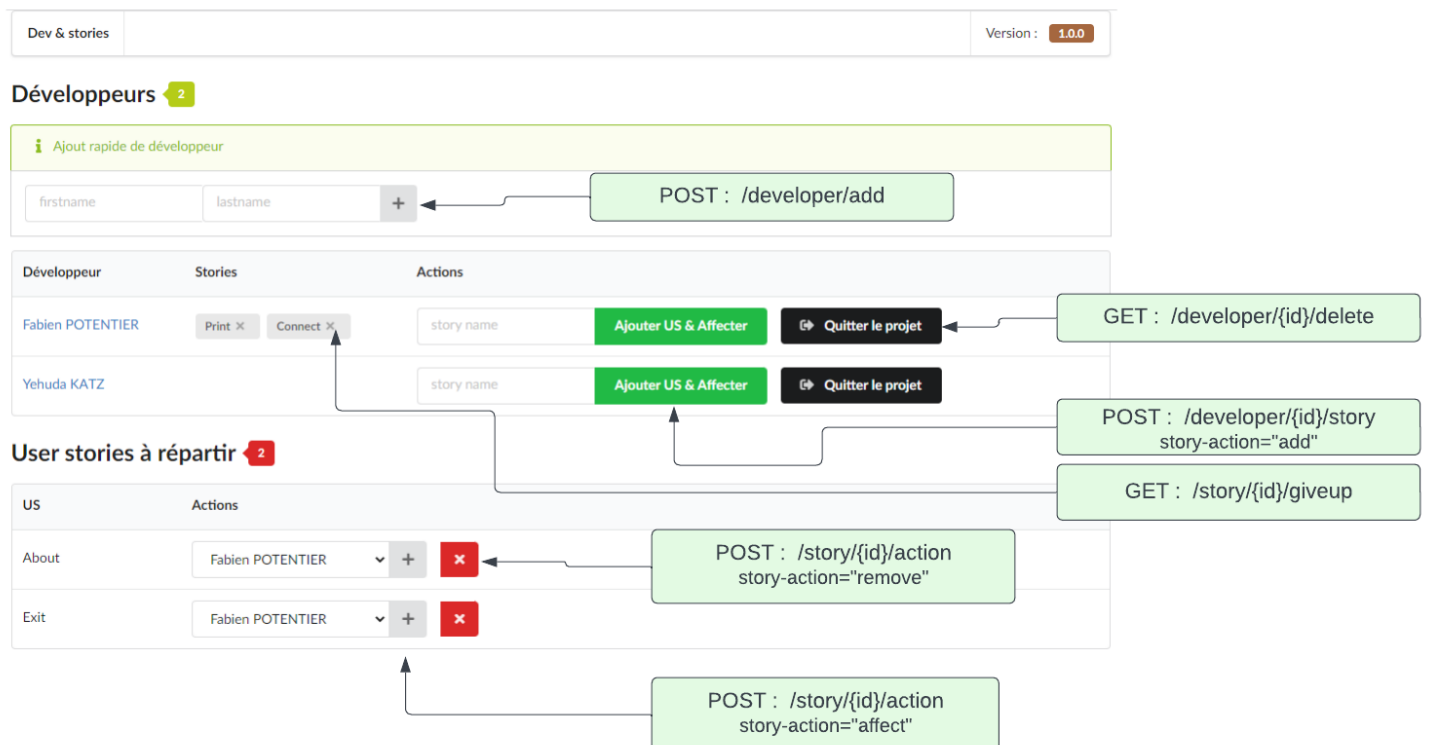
Dev & stories

Version : 1.0.0

Développeurs 2

Ajout rapide de développeur

firstname lastname +

POST : /developer/add

| Développeur | Stories | Actions |
|---|---|---|
| Fabien POTENTIER | Print × Connect × | story name Ajouter US & Affecter Quitter le projet |
| Yehuda KATZ | | story name Ajouter US & Affecter Quitter le projet |

GET : /developer/{id}/delete

POST : /developer/{id}/story
story-action="add"

GET : /story/{id}/giveup

User stories à répartir 2

| US | Actions |
|---|---|
| About | Fabien POTENTIER + × |
| Exit | Fabien POTENTIER + × |

POST : /story/{id}/action
story-action="remove"

POST : /story/{id}/action
story-action="affect"